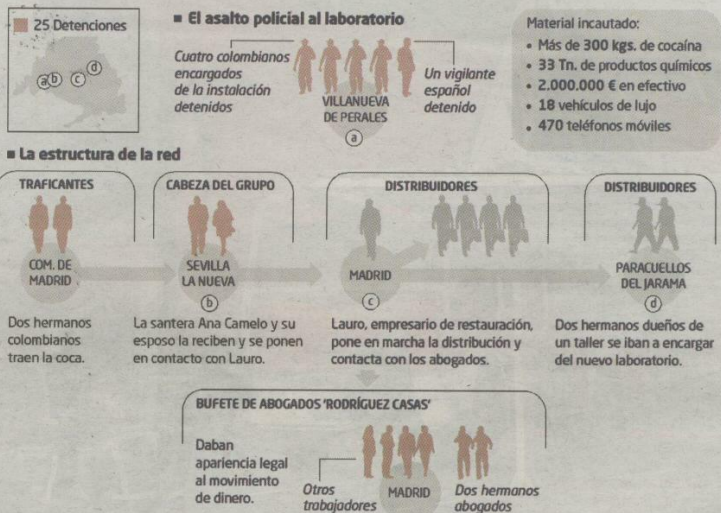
25 Detenciones

a b c d

■ El asalto policial al laboratorio

Cuatro colombianos encargados de la instalación detenidos

VILLANUEVA DE PERALES
a

Un vigilante español detenido

Material incautado:
• Más de 300 kgs. de cocaína
• 33 Tn. de productos químicos
• 2.000.000 € en efectivo
• 18 vehículos de lujo
• 470 teléfonos móviles

■ La estructura de la red

TRAFICANTES

COM. DE MADRID

Dos hermanos colombianos traen la coca.

CABEZA DEL GRUPO

SEVILLA LA NUEVA
b

La santera Ana Camelo y su esposo la reciben y se ponen en contacto con Lauro.

DISTRIBUIDORES

MADRID
c

Lauro, empresario de restauración, pone en marcha la distribución y contacta con los abogados.

DISTRIBUIDORES

PARACUELLOS DEL JARAMA
d

Dos hermanos dueños de un taller se iban a encargar del nuevo laboratorio.

BUFETE DE ABOGADOS 'RODRÍGUEZ CASAS'

Daban apariencia legal al movimiento de dinero.

Otros trabajadores

MADRID

Dos hermanos abogados